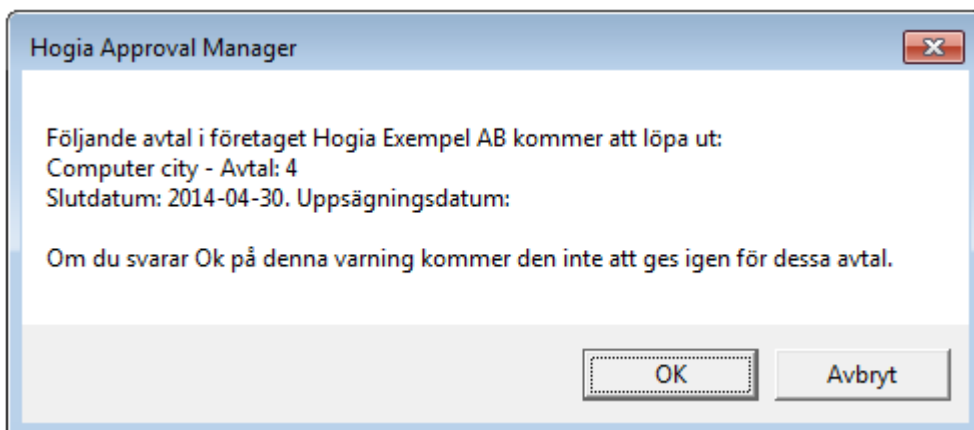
Hogia Approval Manager

Följande avtal i företaget Hogia Exempel AB kommer att löpa ut:
Computer city - Avtal: 4
Slutdatum: 2014-04-30. Uppsägningsdatum:

Om du svarar Ok på denna varning kommer den inte att ges igen för dessa avtal.

OK

Avbryt